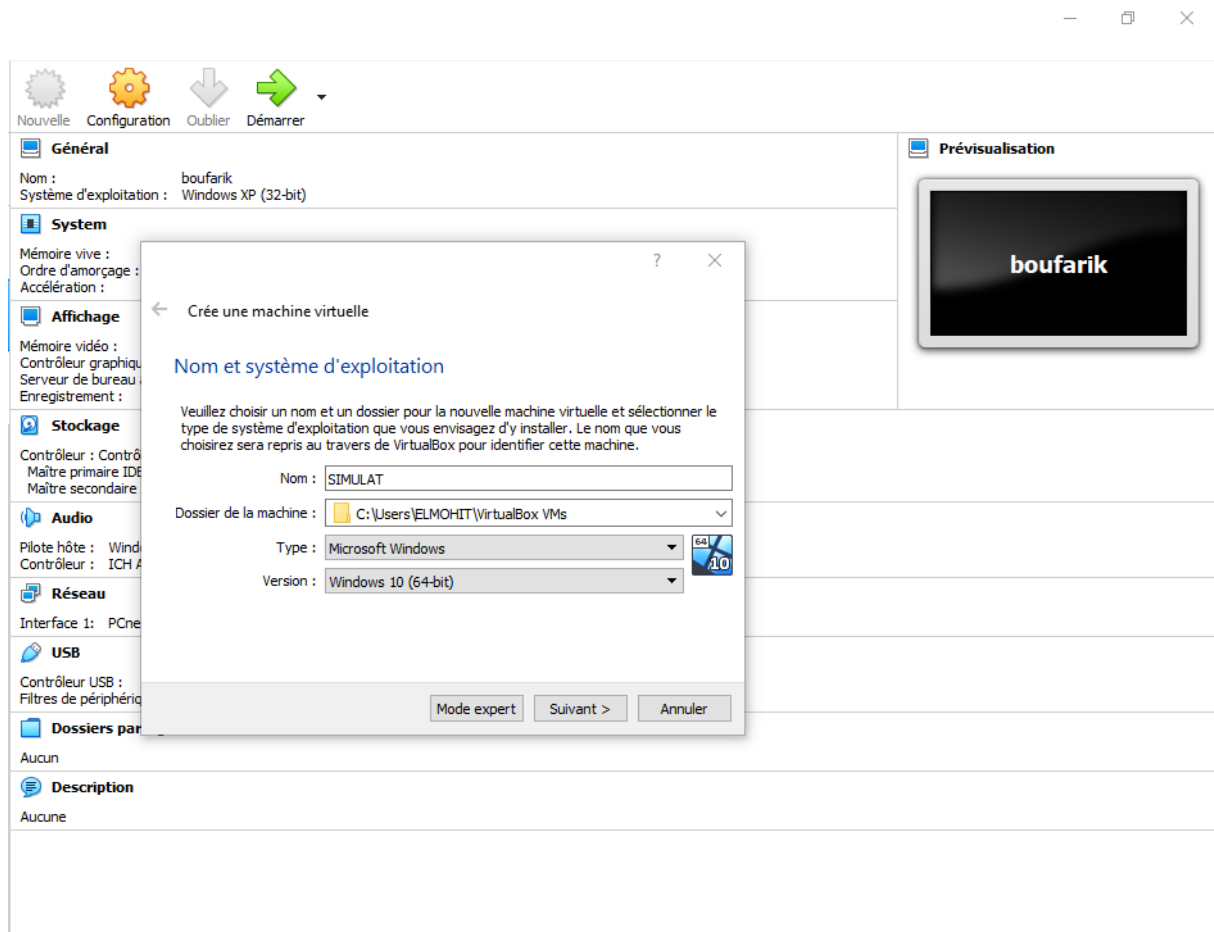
Nouvelle Configuration Oublier Démarrer

Général

Nom : boufarik
Système d'exploitation : Windows XP (32-bit)

System

Mémoire vive :
Ordre d'amorçage :
Accélération :

Affichage

Mémoire vidéo :
Contrôleur graphiqu
Serveur de bureau
Enregistrement :

Stockage

Contrôleur : Contrô
Maître primaire IDE
Maître secondaire

Audio

Pilote hôte : Windo
Contrôleur : ICH A

Réseau

Interface 1: PCne

USB

Contrôleur USB :
Filtres de périphériq

Dossiers par

Aucun

Description

Aucune

Prévisualisation

boufarik

?

Crée une machine virtuelle

Nom et système d'exploitation

Veuillez choisir un nom et un dossier pour la nouvelle machine virtuelle et sélectionner le type de système d'exploitation que vous envisagez d'y installer. Le nom que vous choisirez sera repris au travers de VirtualBox pour identifier cette machine.

Nom : SIMULAT

Dossier de la machine : C:\Users\ELMOHIT\VirtualBox VMs

Type : Microsoft Windows

Version : Windows 10 (64-bit)

64 10

Mode expert Suivant > Annuler